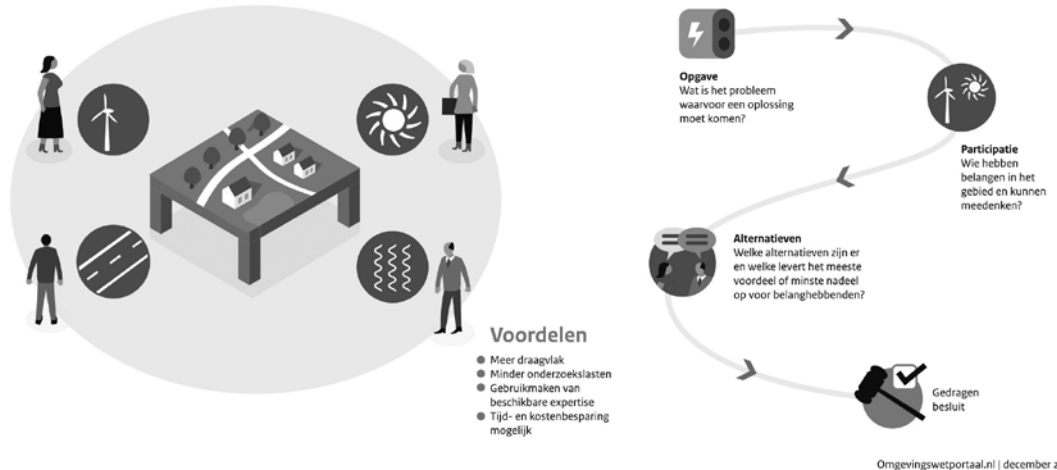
Voordelen

- Meer draagvlak
- Minder onderzoekslasten
- Gebruikmaken van beschikbare expertise
- Tijd- en kostenbesparing mogelijk

Opgave
Wat is het probleem waarvoor een oplossing moet komen?

Participatie
Wie hebben belangen in het gebied en kunnen meedenken?

Alternatieven
Welke alternatieven zijn er en welke levert het meeste voordeel of minste nadeel op voor belanghebbenden?

Gedragen besluit

Omgevingswetportaal.nl | december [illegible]